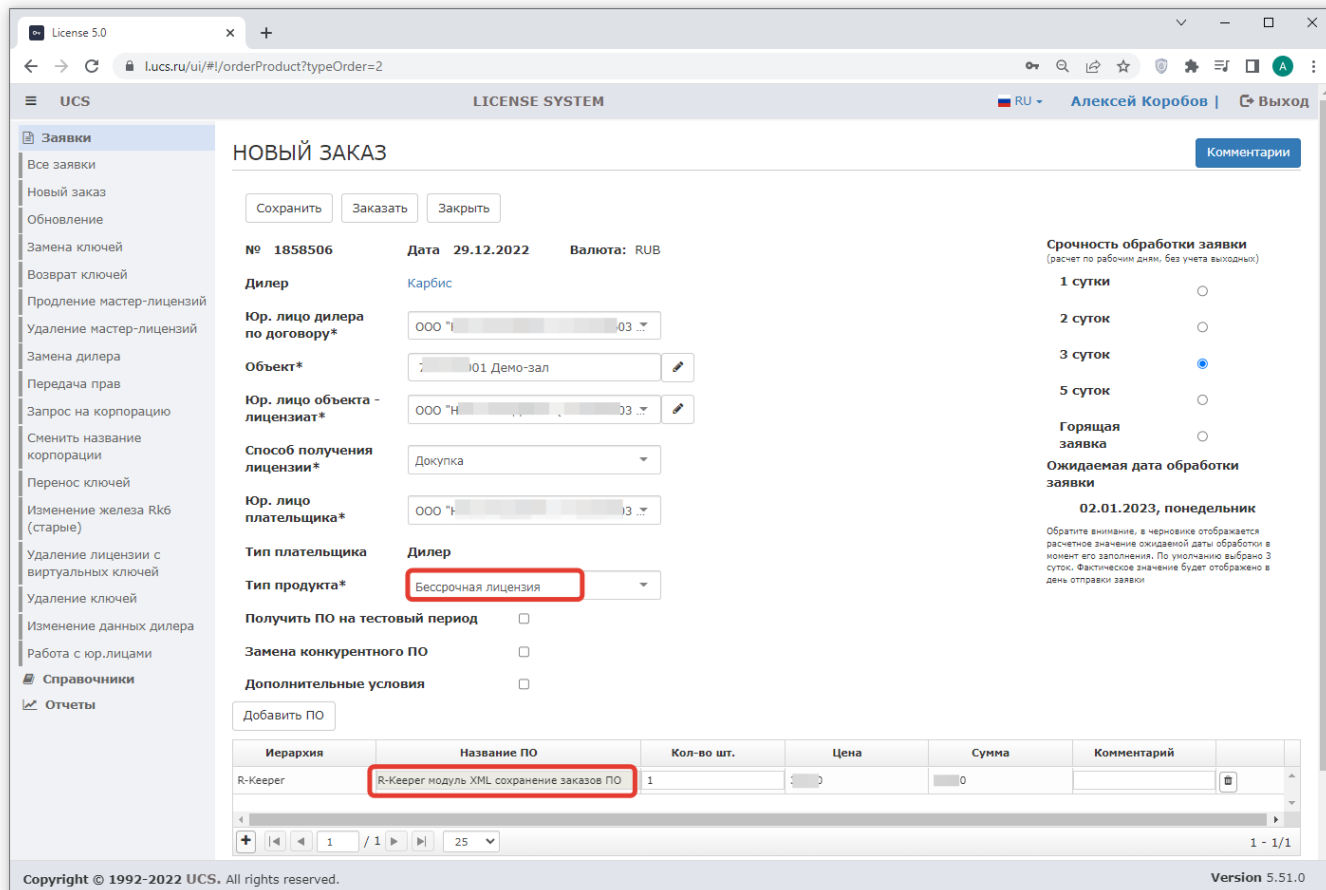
License 5.0

l.ucs.ru/ui/#!/orderProduct?typeOrder=2

UCS LICENSE SYSTEM RU Алексей Коробов | Выход

Заявки
Все заявки
Новый заказ
Обновление
Замена ключей
Возврат ключей
Продление мастер-лицензий
Удаление мастер-лицензий
Замена дилера
Передача прав
Запрос на корпорацию
Сменить название корпорации
Перенос ключей
Изменение железа Rk6 (старые)
Удаление лицензии с виртуальных ключей
Удаление ключей
Изменение данных дилера
Работа с юр.лицами
Справочники
Отчеты

НОВЫЙ ЗАКАЗ

Комментарии

Сохранить Заказать Закрыть

№ 1858506 Дата 29.12.2022 Валюта: RUB

Дилер Карбис

Юр. лицо дилера по договору* ООО "Н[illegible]03

Объект* 7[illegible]001 Демо-зал

Юр. лицо объекта - лицензиат* ООО "Н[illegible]03

Способ получения лицензии* Докупка

Юр. лицо плательщика* ООО "Н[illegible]03

Тип плательщика Дилер

Тип продукта* Бессрочная лицензия

Получить ПО на тестовый период

Замена конкурентного ПО

Дополнительные условия

Срочность обработки заявки
(расчет по рабочим дням, без учета выходных)
1 сутки
2 суток
3 суток
5 суток
Горящая заявка

Ожидаемая дата обработки заявки
02.01.2023, понедельник

Обратите внимание, в черновике отображается расчетное значение ожидаемой даты обработки в момент его заполнения. По умолчанию выбрано 3 суток. Фактическое значение будет отображено в день отправки заявки

Добавить ПО

| Иерархия | Название ПО | Кол-во шт. | Цена | Сумма | Комментарий |
|---|---|---|---|---|---|
| R-Keeper | R-Keeper модуль XML сохранение заказов ПО | 1 | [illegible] | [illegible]0 | |

1 / 1 25 1 - 1/1

Copyright © 1992-2022 UCS. All rights reserved. Version 5.51.0